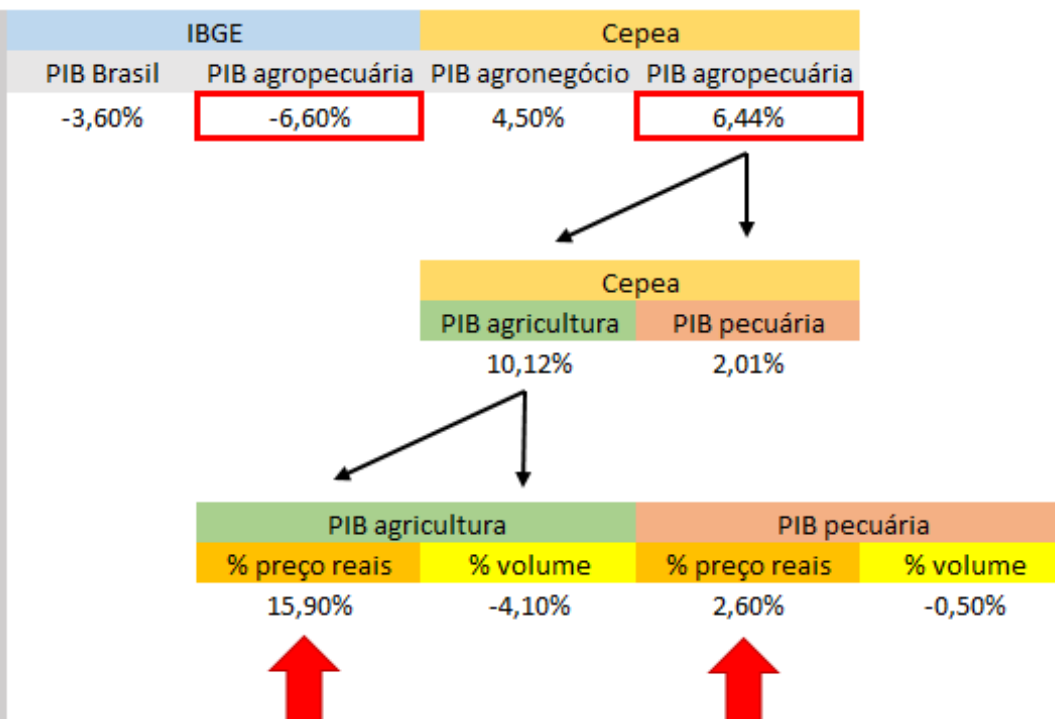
| IBGE | | Cepea | |
|---|---|---|---|
| PIB Brasil | PIB agropecuária | PIB agronegócio | PIB agropecuária |
| -3,60% | -6,60% | 4,50% | 6,44% |

| Cepea | |
|---|---|
| PIB agricultura | PIB pecuária |
| 10,12% | 2,01% |

| PIB agricultura | | PIB pecuária | |
|---|---|---|---|
| % preço reais | % volume | % preço reais | % volume |
| 15,90% | -4,10% | 2,60% | -0,50% |